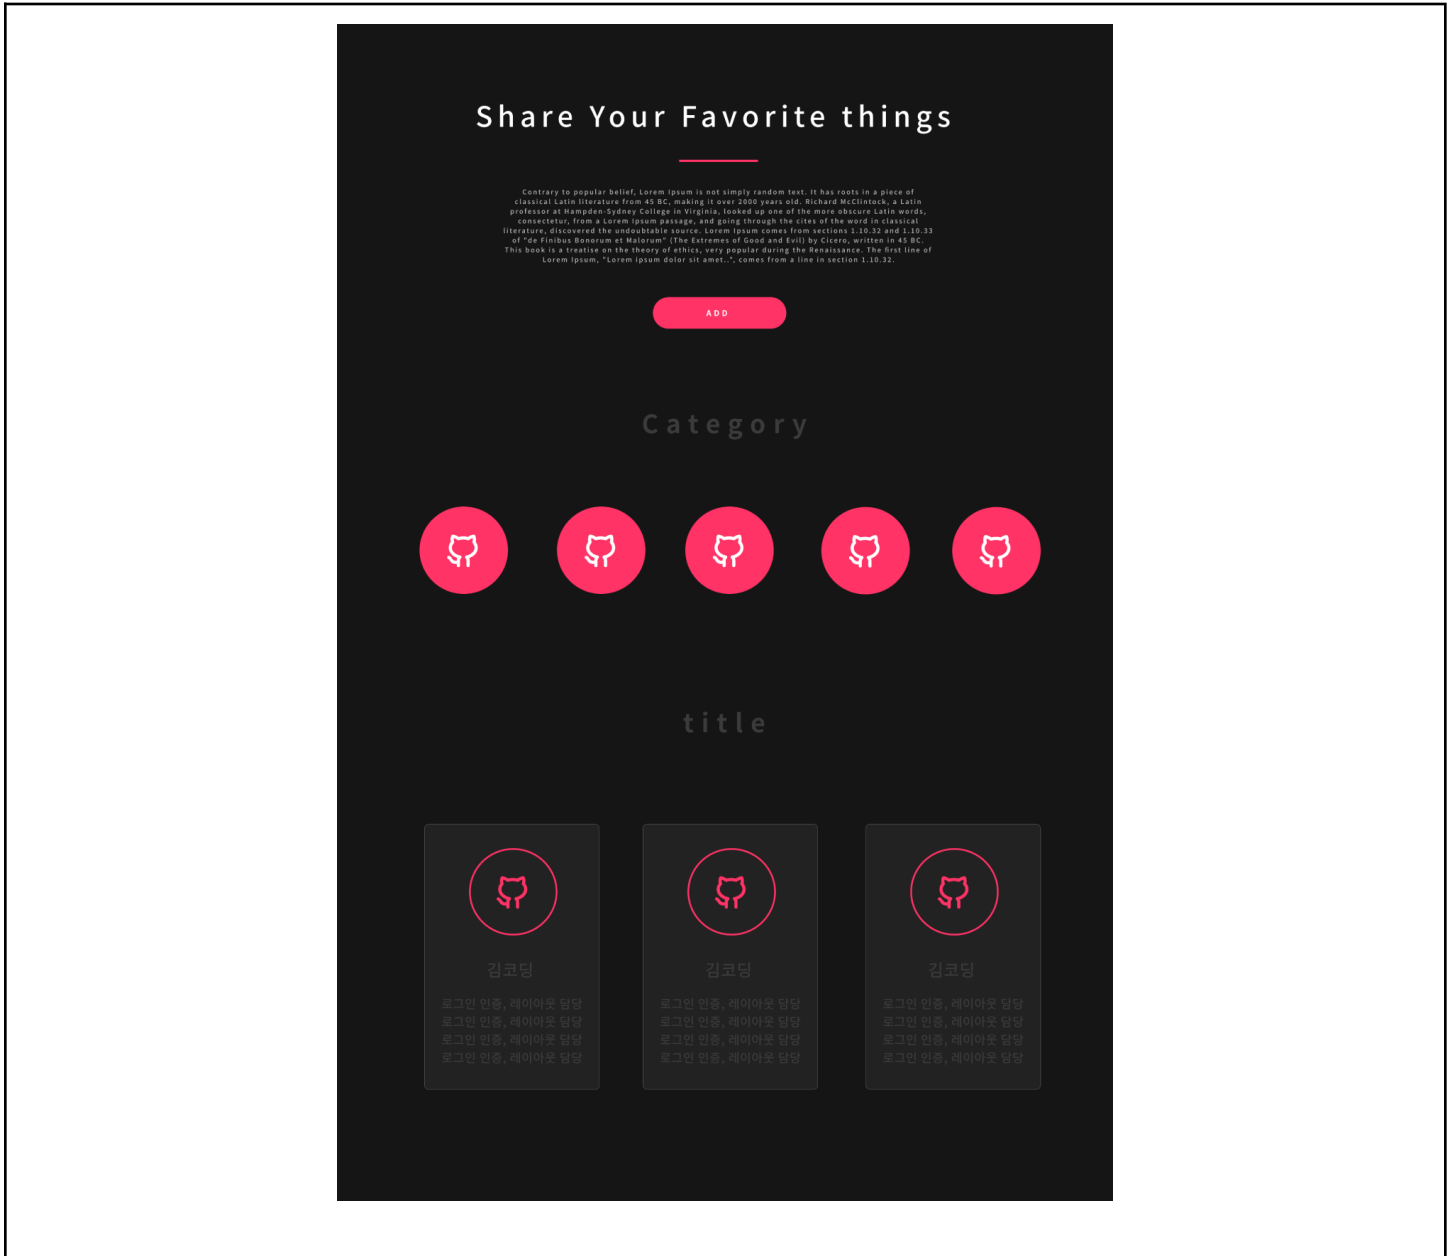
Share Your Favorite things

Contrary to popular belief, Lorem Ipsum is not simply random text. It has roots in a piece of classical Latin literature from 45 BC, making it over 2000 years old. Richard McClintock, a Latin professor at Hampden-Sydney College in Virginia, looked up one of the more obscure Latin words, consectetur, from a Lorem Ipsum passage, and going through the cites of the word in classical literature, discovered the undoubtable source. Lorem Ipsum comes from sections 1.10.32 and 1.10.33 of "de Finibus Bonorum et Malorum" (The Extremes of Good and Evil) by Cicero, written in 45 BC. This book is a treatise on the theory of ethics, very popular during the Renaissance. The first line of Lorem Ipsum, "Lorem ipsum dolor sit amet..", comes from a line in section 1.10.32.

ADD

Category

title

김코딩

로그인 인증, 레이아웃 담당
로그인 인증, 레이아웃 담당
로그인 인증, 레이아웃 담당
로그인 인증, 레이아웃 담당

김코딩

로그인 인증, 레이아웃 담당
로그인 인증, 레이아웃 담당
로그인 인증, 레이아웃 담당
로그인 인증, 레이아웃 담당

김코딩

로그인 인증, 레이아웃 담당
로그인 인증, 레이아웃 담당
로그인 인증, 레이아웃 담당
로그인 인증, 레이아웃 담당